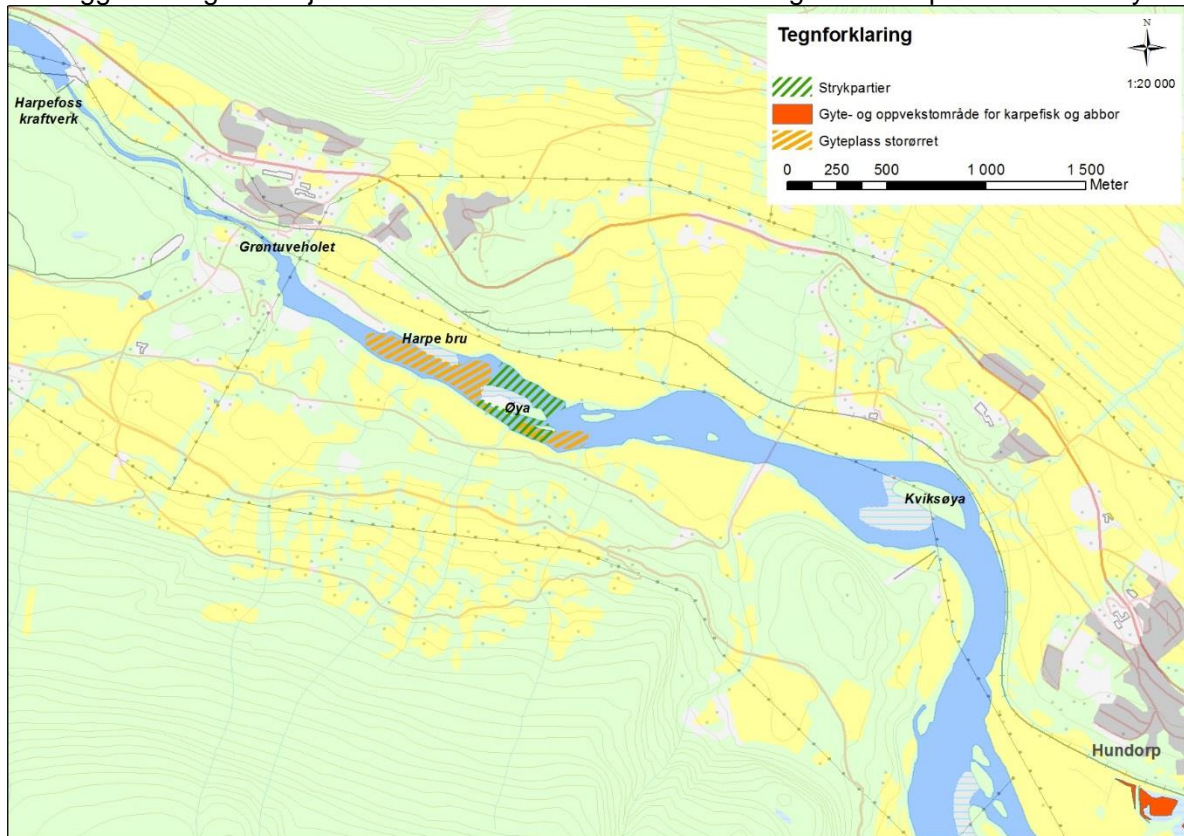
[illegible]

Tegnforklaring

N

1:20 000

Strykpartier

Gyte- og oppvekstområde for karpefisk og abbor

Gyteplass storørret

0 250 500 1 000 1 500 Meter

Harpefoss kraftverk

Grøntuveholet

Harpe bru

Øya

Kviksøya

Hundorp